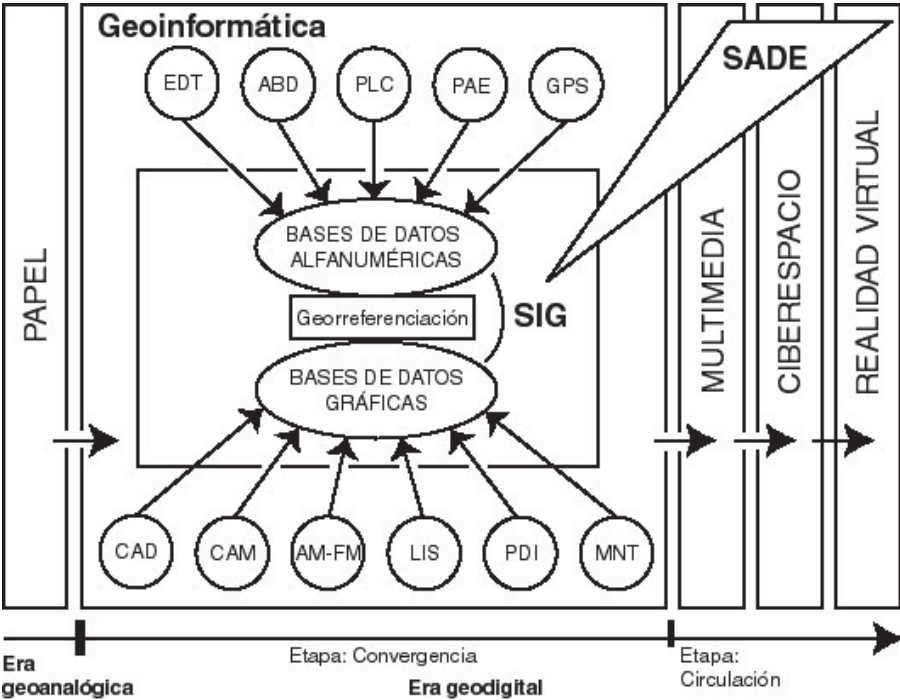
PAPEL

Geoinformática

EDT
ABD
PLC
PAE
GPS

BASES DE DATOS ALFANUMÉRICAS

Georreferenciación

SIG

BASES DE DATOS GRÁFICAS

CAD
CAM
AM-FM
LIS
PDI
MNT

SADE

MULTIMEDIA

CIBERESPACIO

REALIDAD VIRTUAL

Era geoanalógica

Etapa: Convergencia

Era geodigital

Etapa: Circulación